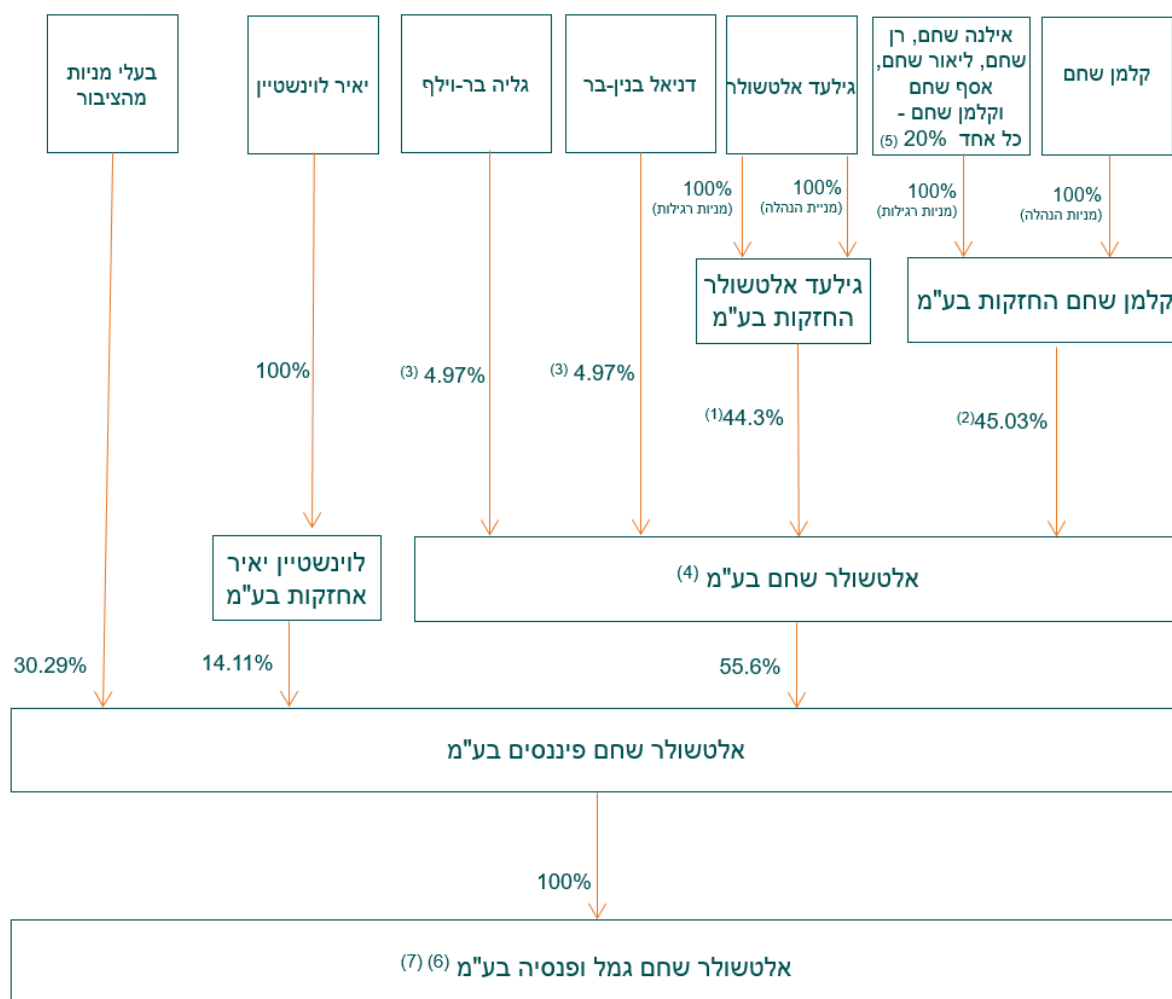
קלמן שחם

אילנה שחם, רן שחם, ליאור שחם, אסף שחם וקלמן שחם - כל אחד 20% (5)

גילעד אלטשולר

דניאל בנין-בר

גליה בר-וילף

יאיר לוינשטיין

בעלי מניות מהציבור

100% (מניות הנהלה)

100% (מניות רגילות)

100% (מניית הנהלה)

100% (מניות רגילות)

קלמן שחם החזקות בע"מ

גילעד אלטשולר החזקות בע"מ

(2)45.03%

(1)44.3%

(3) 4.97%

(3) 4.97%

100%

אלטשולר שחם בע"מ (4)

לוינשטיין יאיר אחזקות בע"מ

55.6%

14.11%

30.29%

אלטשולר שחם פיננסים בע"מ

100%

אלטשולר שחם גמל ופנסיה בע"מ (6) (7)